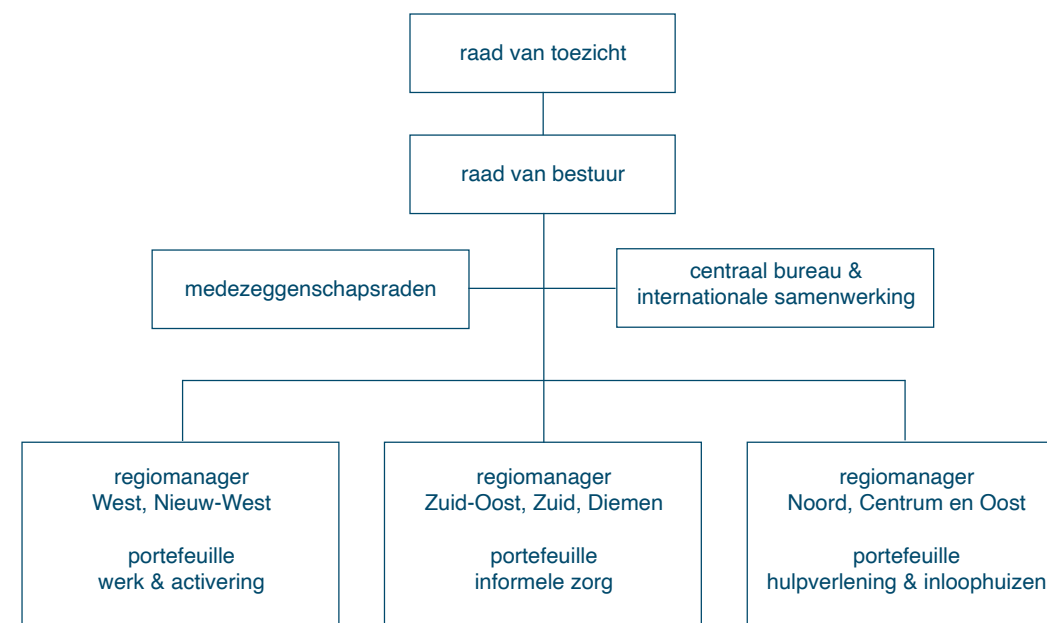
raad van toezicht

raad van bestuur

medezeggenschapsraden

centraal bureau & internationale samenwerking

regiomanager
West, Nieuw-West

portefeuille
werk & activering

regiomanager
Zuid-Oost, Zuid, Diemen

portefeuille
informele zorg

regiomanager
Noord, Centrum en Oost

portefeuille
hulpverlening & inloophuizen